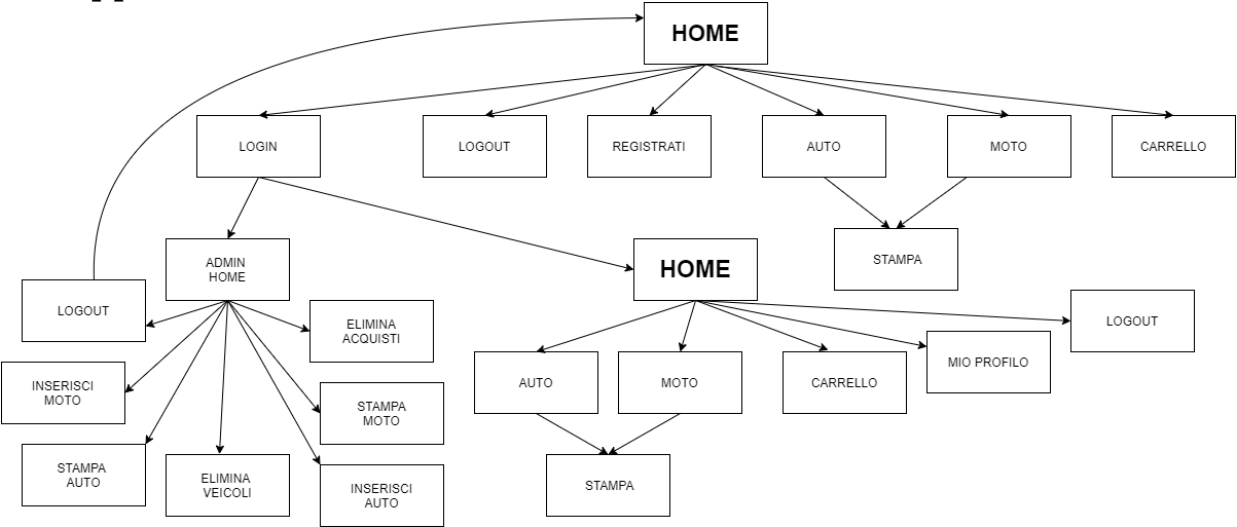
HOME

LOGIN

LOGOUT

REGISTRATI

AUTO

MOTO

CARRELLO

STAMPA

ADMIN HOME

HOME

LOGOUT

ELIMINA ACQUISTI

LOGOUT

INSERISCI MOTO

AUTO

MOTO

CARRELLO

MIO PROFILO

STAMPA MOTO

STAMPA AUTO

ELIMINA VEICOLI

INSERISCI AUTO

STAMPA